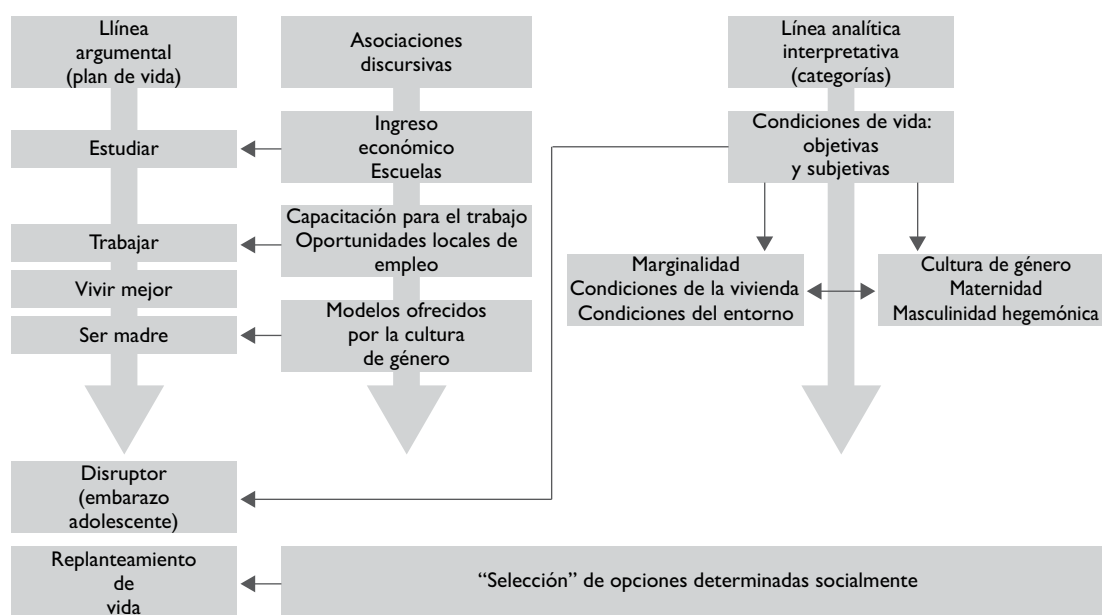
Llínea argumental (plan de vida)

Asociaciones discursivas

Línea analítica interpretativa (categorías)

Estudiar

Ingreso económico Escuelas

Condiciones de vida: objetivas y subjetivas

Capacitación para el trabajo Oportunidades locales de empleo

Trabajar

Marginalidad Condiciones de la vivienda Condiciones del entorno

Cultura de género Maternidad Masculinidad hegemónica

Vivir mejor

Ser madre

Modelos ofrecidos por la cultura de género

Disruptor (embarazo adolescente)

Replanteamiento de vida

"Selección" de opciones determinadas socialmente